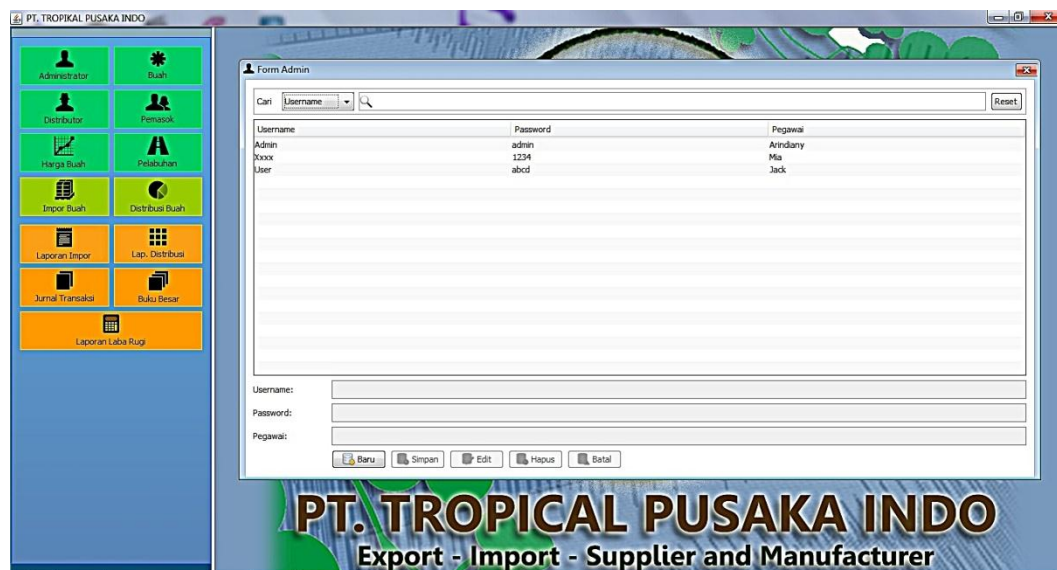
PT. TROPIKAL PUSAKA INDO

Administrator
Buah
Distributor
Pemasok
Harga Buah
Pelabuhan
Impor Buah
Distribusi Buah
Laporan Impor
Lap. Distribusi
Jurnal Transaksi
Buku Besar
Laporan Laba Rugi

Form Admin

Cari Username

Reset

| Username | Password | Pegawai |
|---|---|---|
| Admin | admin | Arindiany |
| Xxxx | 1234 | Mia |
| User | abcd | Jack |

Username:
Password:
Pegawai:

Baru Simpan Edit Hapus Batal

PT. TROPICAL PUSAKA INDO
Export - Import - Supplier and Manufacturer